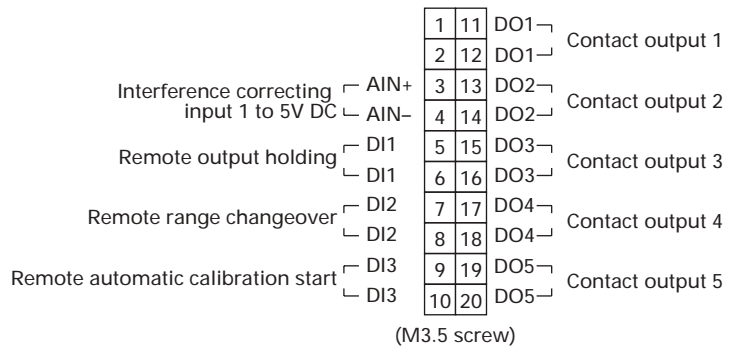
Interference correcting input 1 to 5V DC
AIN+
AIN−
Remote output holding
DI1
DI1
Remote range changeover
DI2
DI2
Remote automatic calibration start
DI3
DI3

| 1 | 11 |
|---|---|
| 2 | 12 |
| 3 | 13 |
| 4 | 14 |
| 5 | 15 |
| 6 | 16 |
| 7 | 17 |
| 8 | 18 |
| 9 | 19 |
| 10 | 20 |

DO1
DO1
Contact output 1
DO2
DO2
Contact output 2
DO3
DO3
Contact output 3
DO4
DO4
Contact output 4
DO5
DO5
Contact output 5

(M3.5 screw)